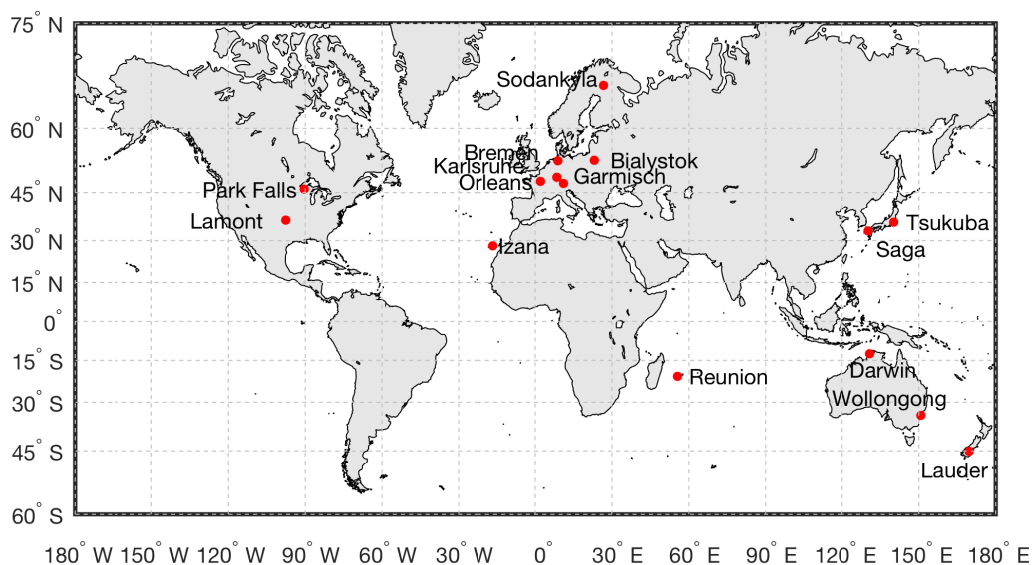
75° N
60° N
45° N
30° N
15° N
0°
15° S
30° S
45° S
60° S

Sodankyla
Bremen
Bialystok
Karlsruhe
Orleans
Garmisch
Park Falls
Lamont
Izana
Tsukuba
Saga
Reunion
Darwin
Wollongong
Lauder

180° W 150° W 120° W 90° W 60° W 30° W 0° 30° E 60° E 90° E 120° E 150° E 180° E